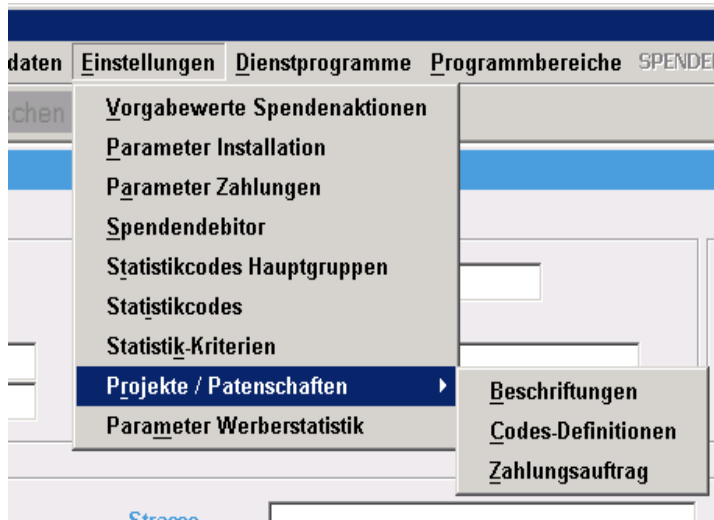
daten Einstellungen Dienstprogramme Programmbereiche SPENDE

schen

Vorgabewerte Spendenaktionen
Parameter Installation
Parameter Zahlungen
Spendendebitor
Statistikcodes Hauptgruppen
Statistikcodes
Statistik-Kriterien
Projekte / Patenschaften
Parameter Werberstatistik

Beschriftungen
Codes-Definitionen
Zahlungsauftrag

Strasse